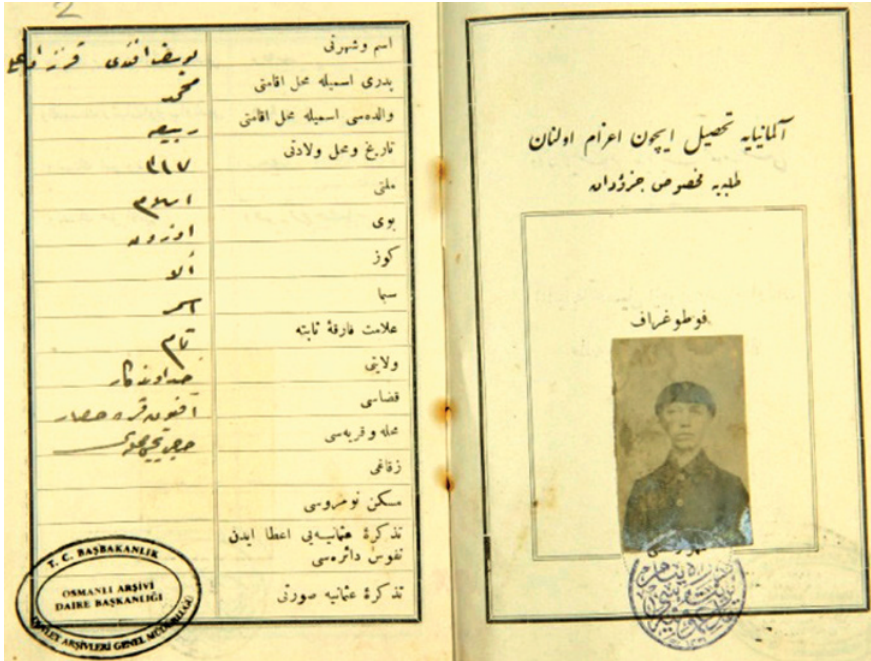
2

| | |
|---|---|
| اسم وشهرتی | یوسف افندی قره ... |
| پدری اسمیله محل اقامتی | محمد |
| والده‌سی اسمیله محل اقامتی | ربیعه |
| تاریخ ومحل ولادتی | ٣١٧ |
| ملتی | اسلام |
| بوی | اوزون |
| کوز | الا |
| سیما | اسمر |
| علامت فارقهٔ ثابته | تام |
| ولایتی | خداوندکار |
| قضاسی | افیون قره حصار |
| محله وقریه‌سی | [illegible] |
| زقاغی | |
| مسکن نومروسی | |
| تذکرهٔ عثمانیه‌یی اعطا ایدن نفوس دائره‌سی | |
| تذکرهٔ عثمانیه صورتی | |

T. C. BAŞBAKANLIK
OSMANLI ARŞİVİ DAİRE BAŞKANLIĞI
DEVLET ARŞİVLERİ GENEL MÜDÜRLÜĞÜ

آلمانیایه تحصیل ایچون اعزام اولنان
طلبه‌یه مخصوص جزدان

فوطوغراف

مهر

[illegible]